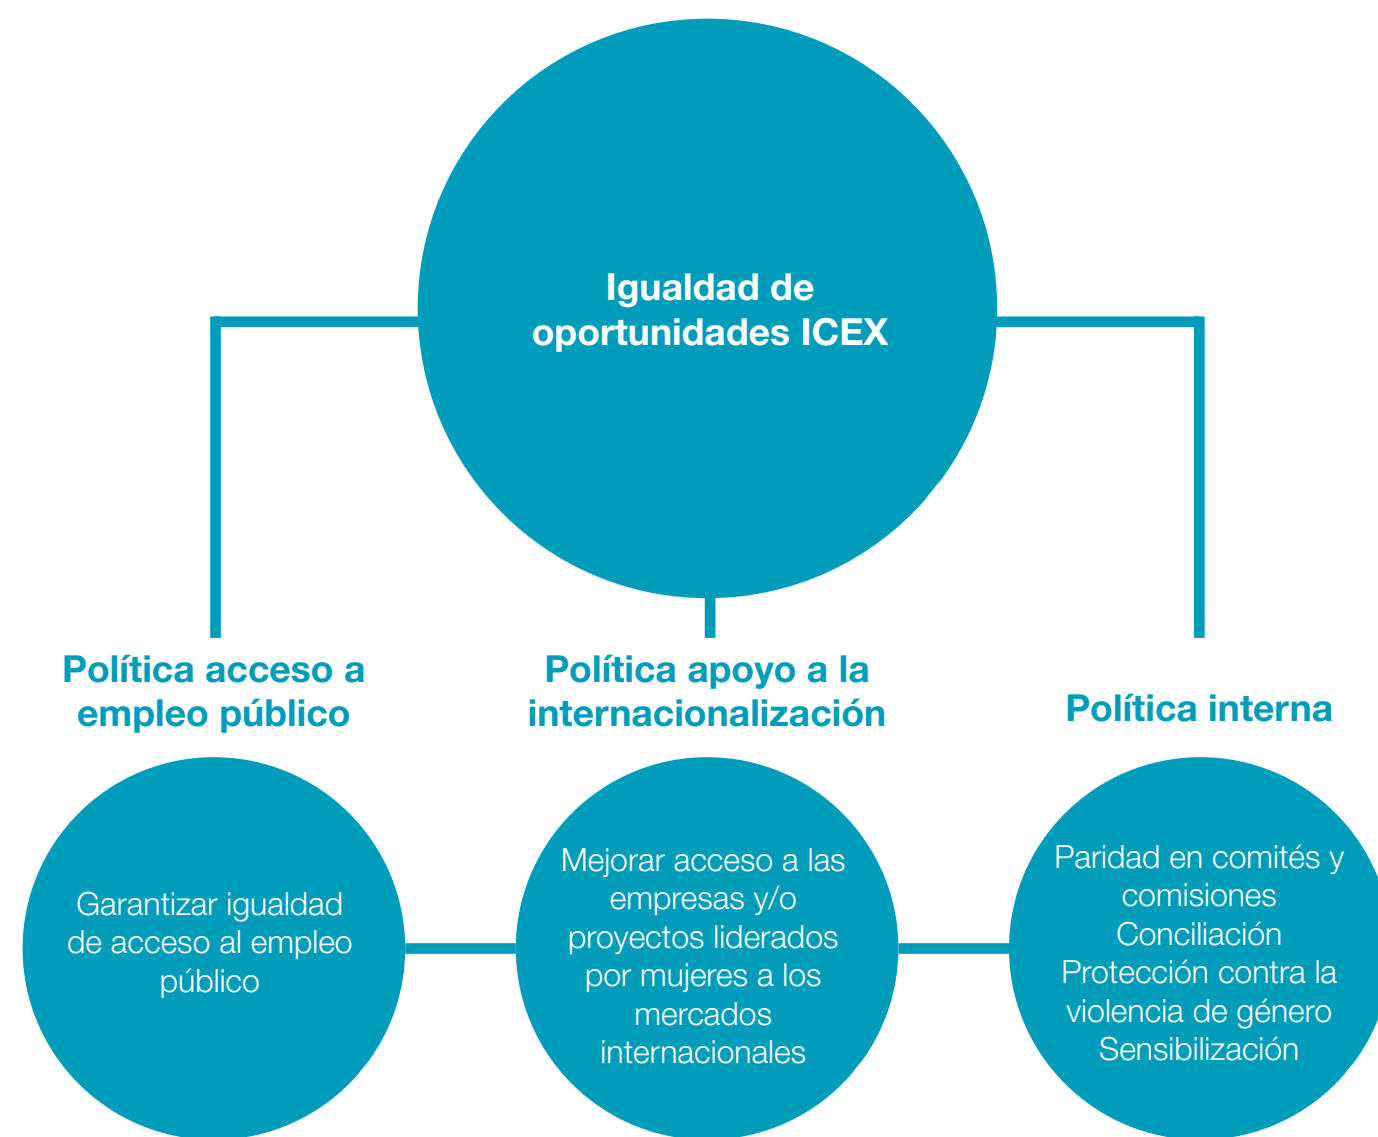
Igualdad de oportunidades ICEX

Política acceso a empleo público

Política apoyo a la internacionalización

Política interna

Garantizar igualdad de acceso al empleo público

Mejorar acceso a las empresas y/o proyectos liderados por mujeres a los mercados internacionales

Paridad en comités y comisiones
Conciliación
Protección contra la violencia de género
Sensibilización